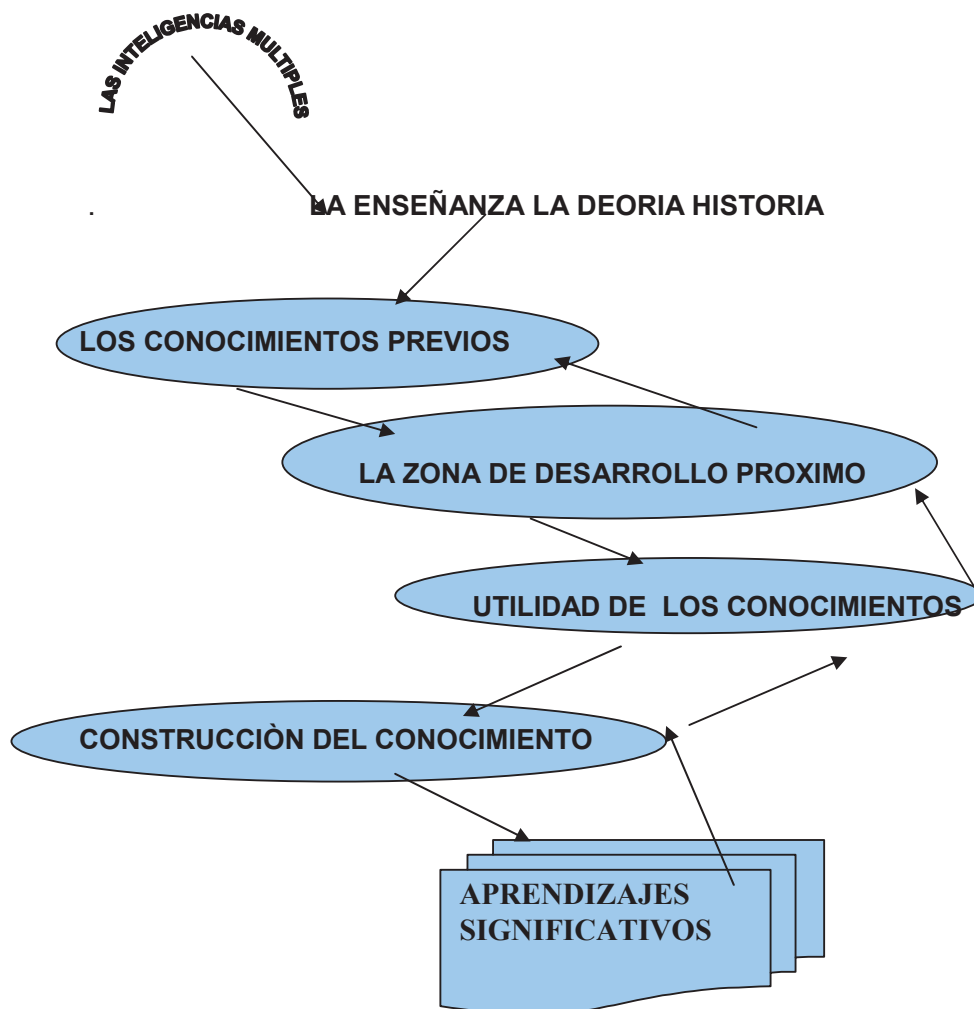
LAS INTELIGENCIAS MULTIPLES

.

LA ENSEÑANZA LA DEORIA HISTORIA

LOS CONOCIMIENTOS PREVIOS

LA ZONA DE DESARROLLO PROXIMO

UTILIDAD DE LOS CONOCIMIENTOS

CONSTRUCCIÒN DEL CONOCIMIENTO

APRENDIZAJES SIGNIFICATIVOS